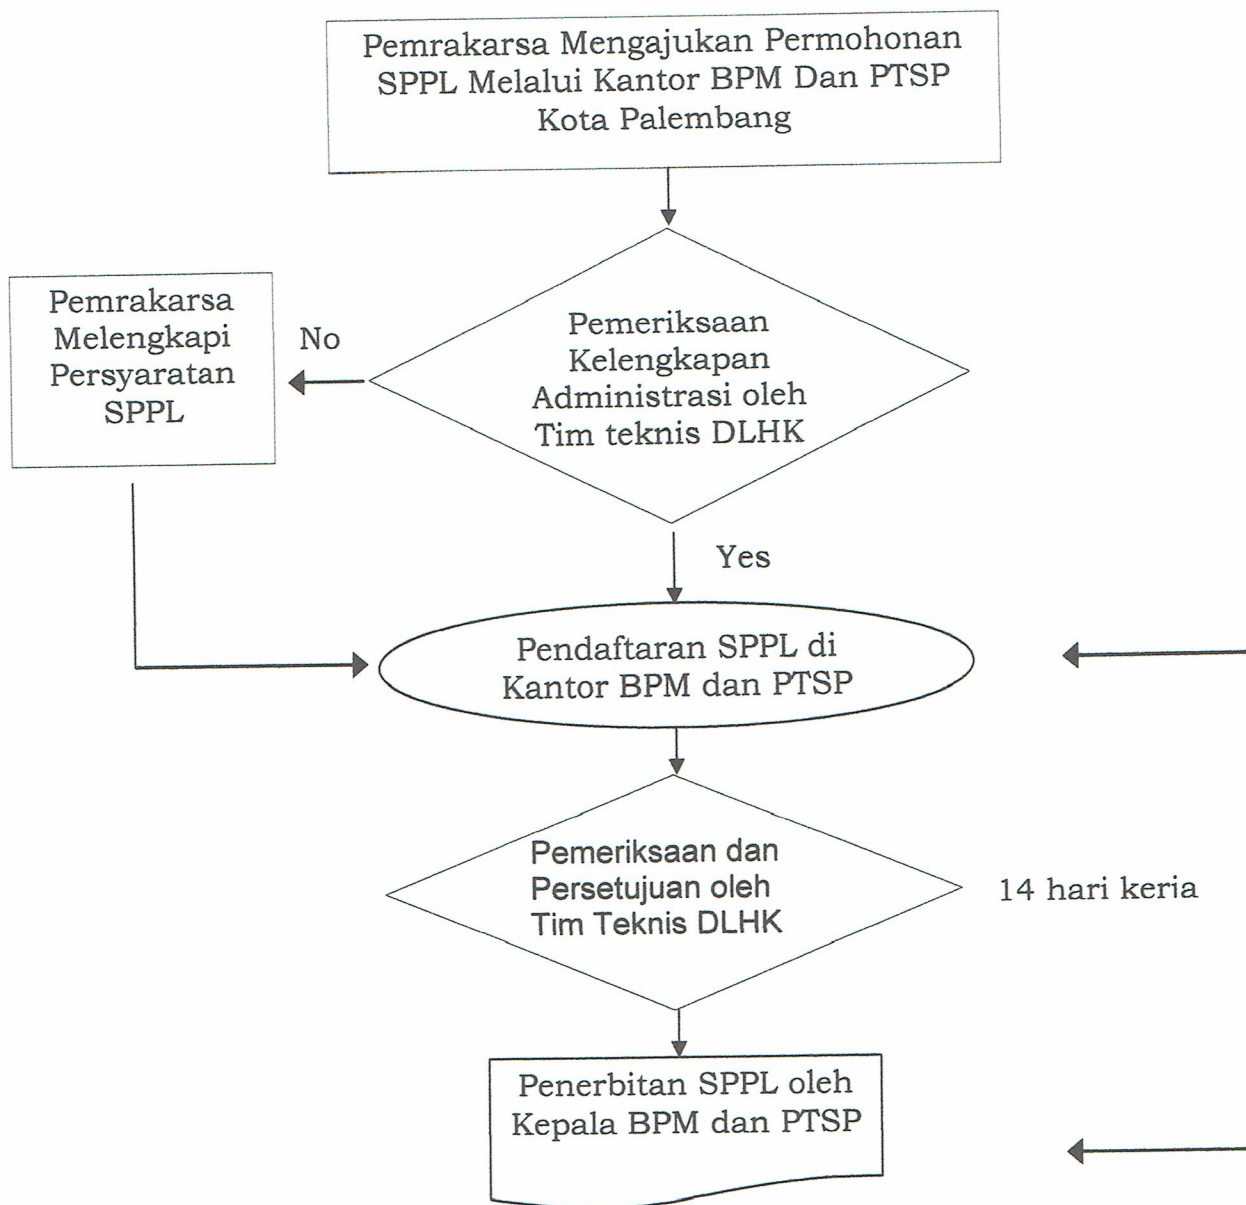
Pemrakarsa Mengajukan Permohonan SPPL Melalui Kantor BPM Dan PTSP Kota Palembang

Pemrakarsa Melengkapi Persyaratan SPPL

No

Pemeriksaan Kelengkapan Administrasi oleh Tim teknis DLHK

Yes

Pendaftaran SPPL di Kantor BPM dan PTSP

Pemeriksaan dan Persetujuan oleh Tim Teknis DLHK

14 hari keria

Penerbitan SPPL oleh Kepala BPM dan PTSP